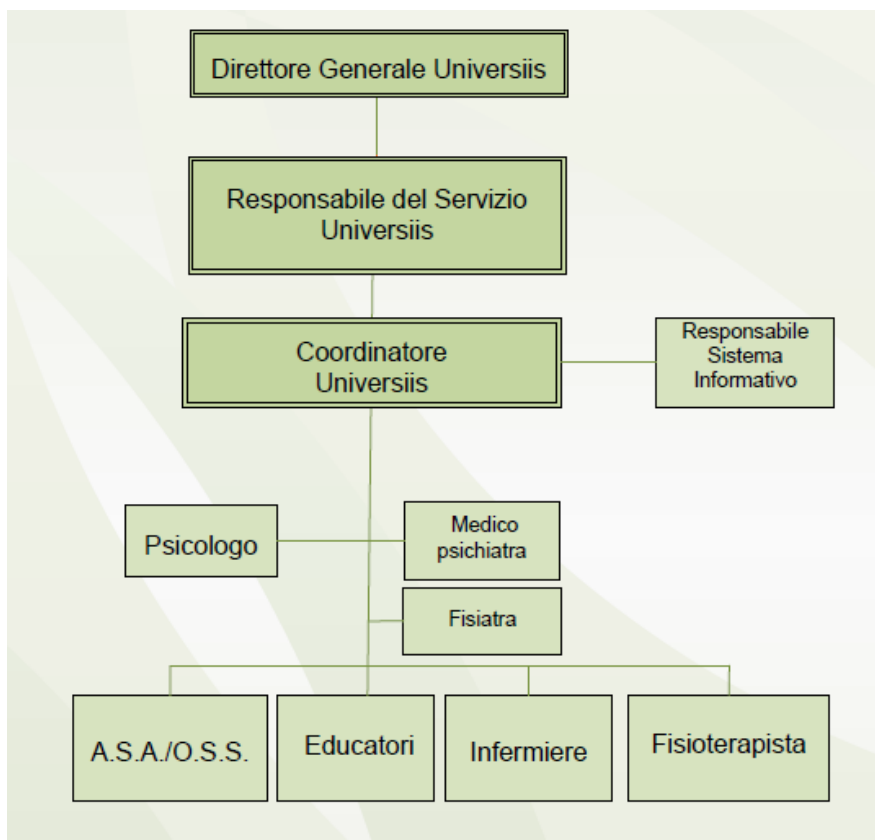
Direttore Generale Universiis

Responsabile del Servizio Universiis

Coordinatore Universiis

Responsabile Sistema Informativo

Psicologo

Medico psichiatra

Fisiatra

A.S.A./O.S.S.

Educatori

Infermiere

Fisioterapista